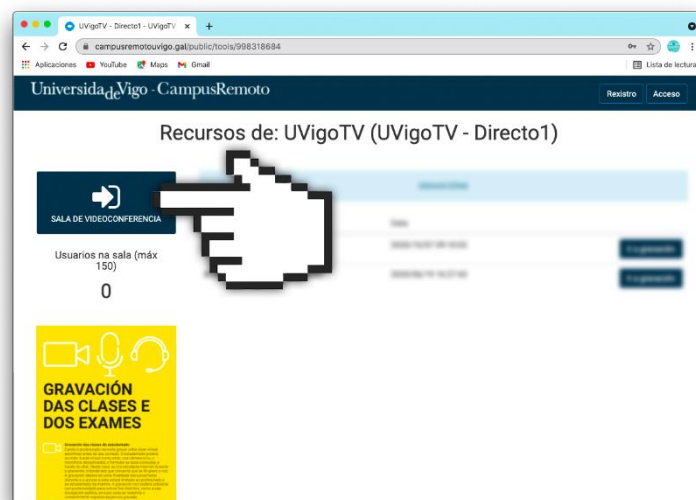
UVigoTV - Directo1 - UVigoTV ×

campusremotouvigo.gal/public/tools/998318684

Aplicaciones YouTube Maps Gmail Lista de lectura

Universidade de Vigo · CampusRemoto

Rexistro Acceso

Recursos de: UVigoTV (UVigoTV - Directo1)

SALA DE VIDEOCONFERENCIA

Usuarios na sala (máx 150)

0

GRAVACIÓN DAS CLASES E DOS EXAMES

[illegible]